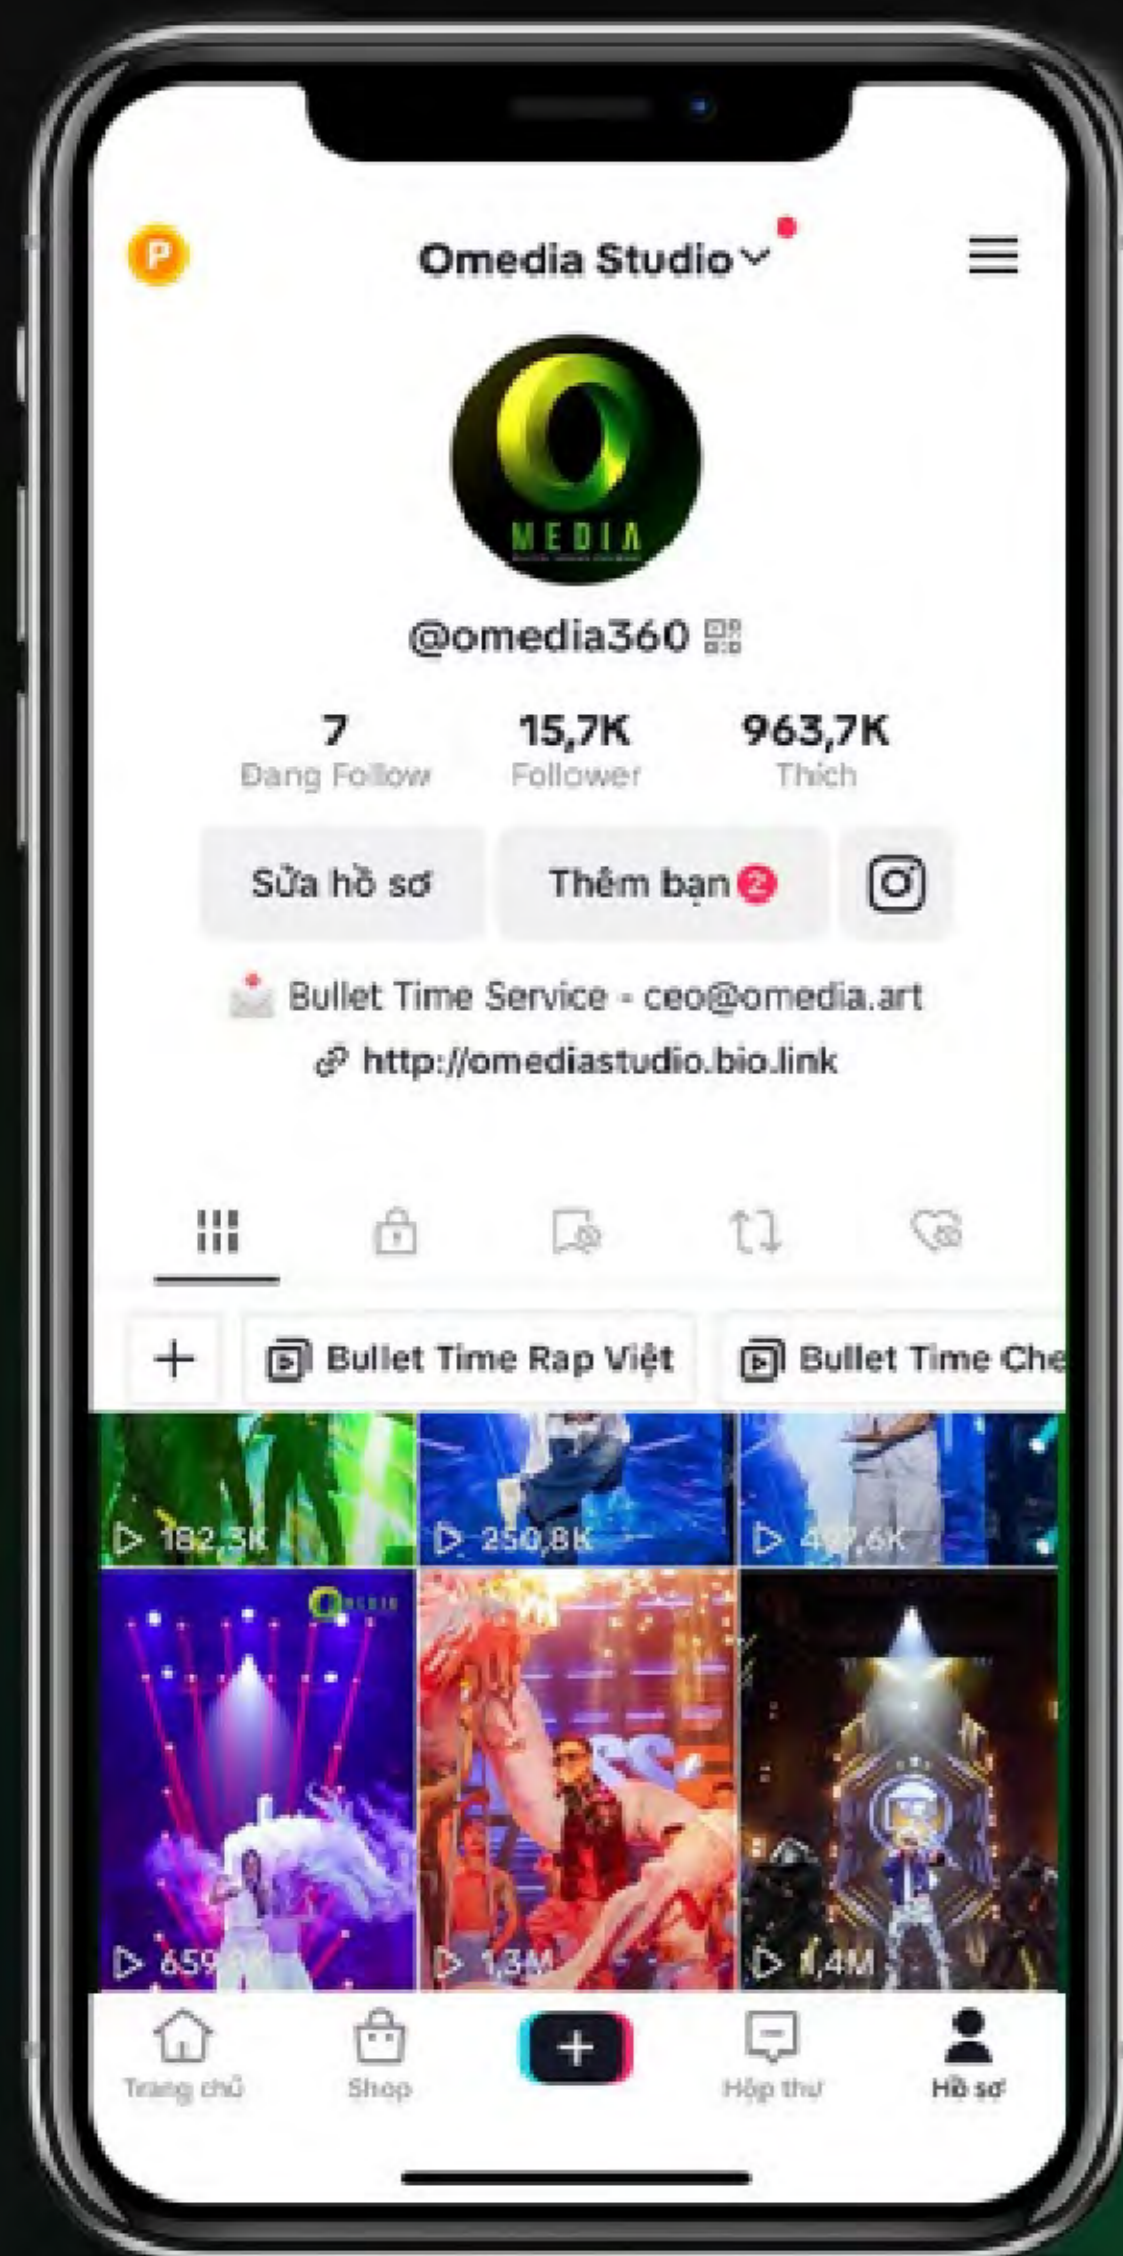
P

Omedia Studio

MEDIA

@omedia360

7
Đang Follow

15,7K
Follower

963,7K
Thích

Sửa hồ sơ

Thêm bạn 2

Bullet Time Service - ceo@omedia.art

http://omediastudio.bio.link

+

Bullet Time Rap Việt

Bullet Time Che

182,3K

250,8K

4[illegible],6K

659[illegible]

1,3M

1,4M

Trang chủ

Shop

+

Hộp thư

Hồ sơ